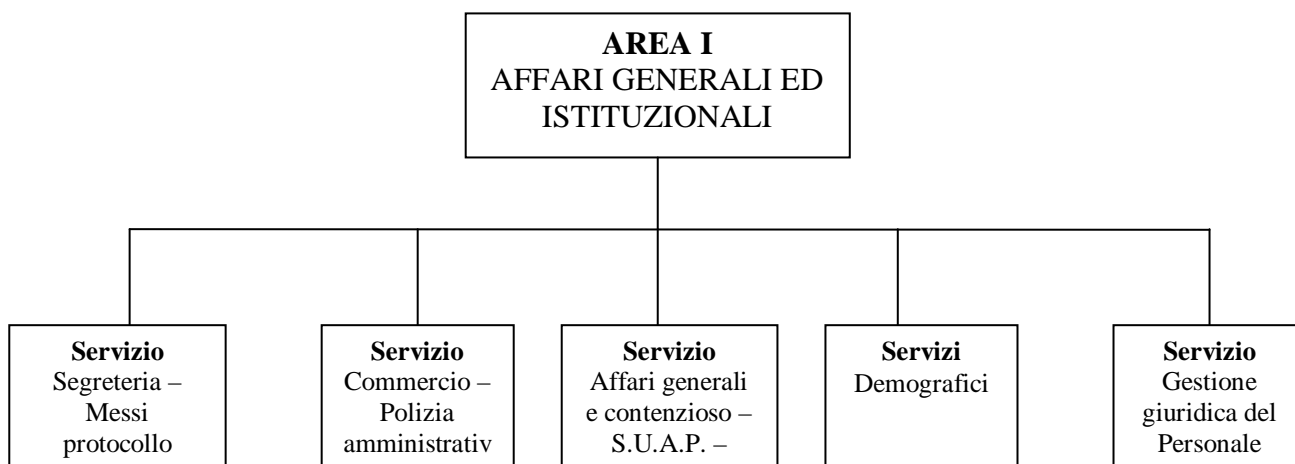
**AREA I**
AFFARI GENERALI ED ISTITUZIONALI

**Servizio**
Segreteria – Messi protocollo

**Servizio**
Commercio – Polizia amministrativ

**Servizio**
Affari generali e contenzioso – S.U.A.P. –

**Servizi**
Demografici

**Servizio**
Gestione giuridica del Personale